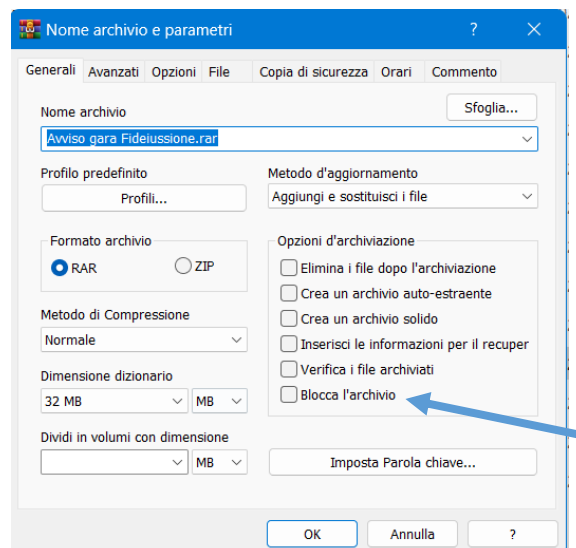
Nome archivio e parametri ? ✕

Generali Avanzati Opzioni File Copia di sicurezza Orari Commento

Nome archivio
Sfoglia...
Avviso gara Fideiussione.rar

Profilo predefinito
Profili...

Metodo d'aggiornamento
Aggiungi e sostituisci i file

Formato archivio
RAR
ZIP

Opzioni d'archiviazione
Elimina i file dopo l'archiviazione
Crea un archivio auto-estraente
Crea un archivio solido
Inserisci le informazioni per il recuper
Verifica i file archiviati
Blocca l'archivio

Metodo di Compressione
Normale

Dimensione dizionario
32 MB
MB

Dividi in volumi con dimensione
MB

Imposta Parola chiave...

OK Annulla ?